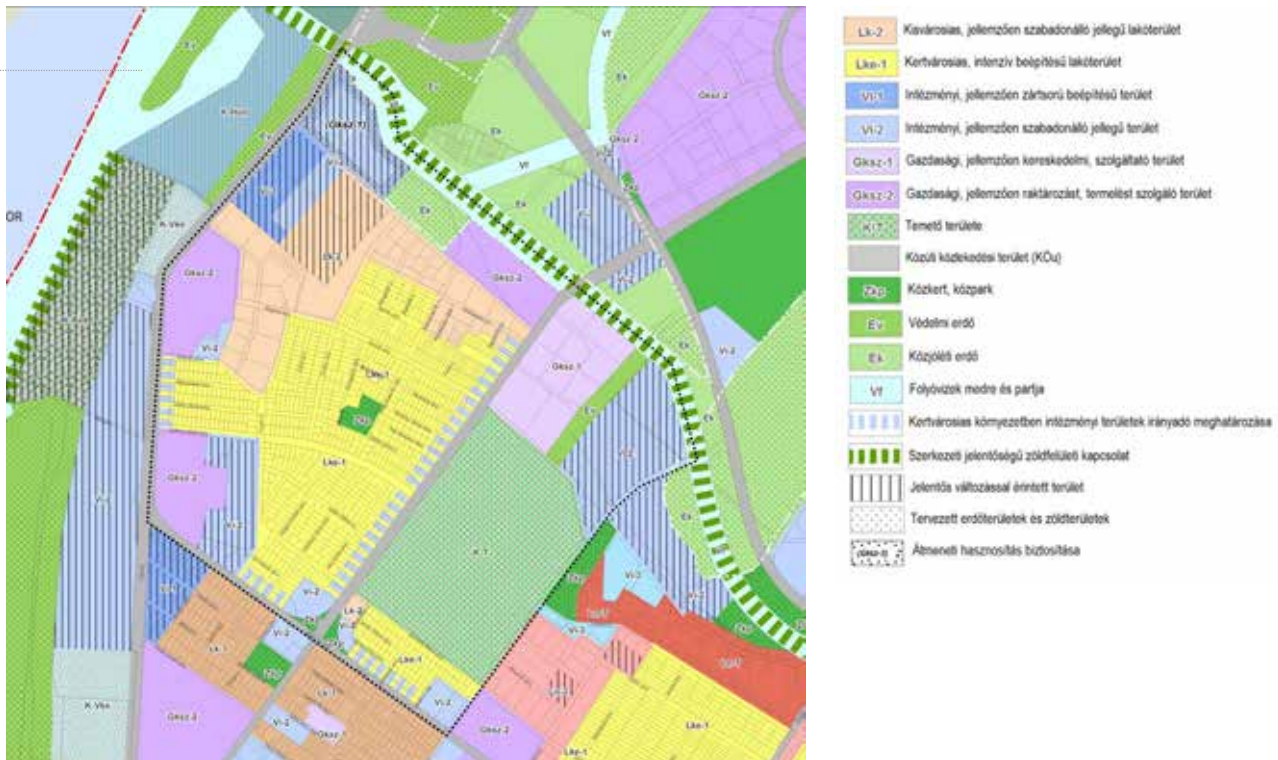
OR

K-Hon

(Gksz-T)

Vi-1

Vi-2

Ev

Ek

Vf

Gksz-2

K-Vex

Gksz-2

Lk-2

Lke-1

Zkp

Gksz-1

Vi-2

K-T

Lke-1

Lk-2

Vi-2

Zkp

Lk-1

Gksz-2

K-Vex

Lk-2 Kisvárosias, jellemzően szabadonálló jellegű lakóterület

Lke-1 Kertvárosias, intenzív beépítésű lakóterület

Vi-1 Intézményi, jellemzően zártsorú beépítésű terület

Vi-2 Intézményi, jellemzően szabadonálló jellegű terület

Gksz-1 Gazdasági, jellemzően kereskedelmi, szolgáltató terület

Gksz-2 Gazdasági, jellemzően raktározást, termelést szolgáló terület

K-T Temető területe

Közúti közlekedési terület (KÖu)

Zkp Közkert, közpark

Ev Védelmi erdő

Ek Közjóléti erdő

Vf Folyóvizek medre és partja

Kertvárosias környezetben intézményi területek irányadó meghatározása

Szerkezeti jelentőségű zöldfelületi kapcsolat

Jelentős változással érintett terület

Tervezett erdőterületek és zöldterületek

(Gksz-2) Átmeneti hasznosítás biztosítása